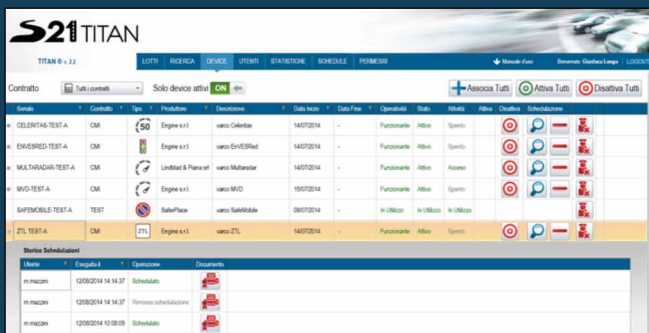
S21 TITAN

TITAN ® v.2.2

LOTTI | RICERCA | DEVICE | UTENTI | STATISTICHE | SCHEDULE | PERMESSI

Manuale d'uso | Benvenuto: Gianluca Longo | LOGOUT

Contratto: Tutti i contratti | Solo device attivi: ON

Associa Tutti | Attiva Tutti | Disattiva Tutti

| Seriale | Contratto | Tipo | Produttore | Descrizione | Data Inizio | Data Fine | Operatività | Stato | Attività | Attivo | Disattiva | Schedulazione |
|---|---|---|---|---|---|---|---|---|---|---|---|---|
| CELERITAS-TEST-A | CMI | 50 | Engine s.r.l | varco Celeritas | 14/07/2014 | - | Funzionante | Attivo | Spento | | | |
| ENVESRED-TEST-A | CMI | | Engine s.r.l | varco EnVESRed | 14/07/2014 | - | Funzionante | Attivo | Spento | | | |
| MULTARADAR-TEST-A | CMI | | Lindblad & Piana srl | varco Multaradar | 14/07/2014 | - | Funzionante | Attivo | Acceso | | | |
| MVD-TEST-A | CMI | | Engine s.r.l | varco MVD | 15/07/2014 | - | Funzionante | Attivo | Spento | | | |
| SAFEMOBILE-TEST-A | TEST | | SaferPlace | varco SafeMobile | 08/07/2014 | - | In Utilizzo | In Utilizzo | In Utilizzo | | | |
| ZTL TEST-A | CMI | ZTL | Engine s.r.l | varco ZTL | 14/07/2014 | - | Funzionante | Attivo | Spento | | | |

Storico Schedulazioni

| Utente | Eseguita il | Operazione | Documento |
|---|---|---|---|
| m.mazzini | 12/08/2014 14:14:37 | Schedulato | |
| m.mazzini | 12/08/2014 14:14:37 | Rimossa schedulazione | |
| m.mazzini | 12/08/2014 10:08:09 | Schedulato | |